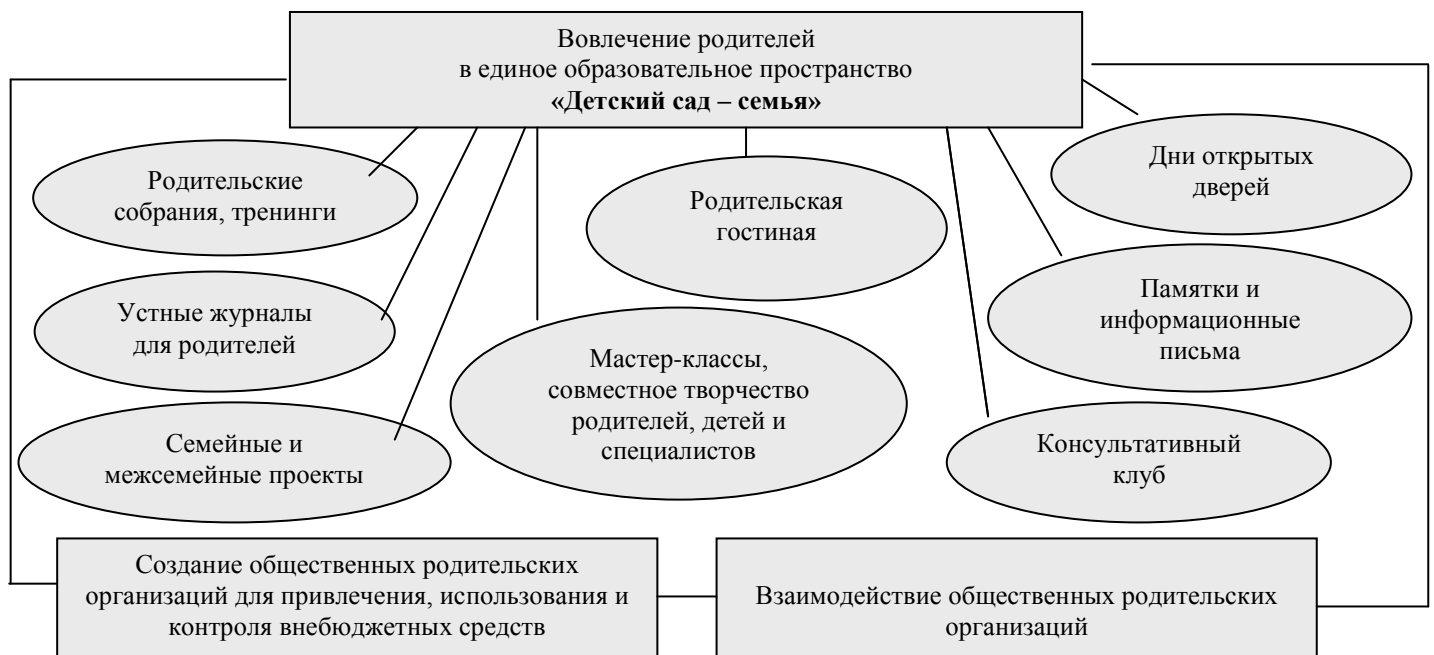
Вовлечение родителей
в единое образовательное пространство
**«Детский сад – семья»**

Родительские собрания, тренинги

Родительская гостиная

Дни открытых дверей

Устные журналы для родителей

Памятки и информационные письма

Мастер-классы, совместное творчество родителей, детей и специалистов

Семейные и межсемейные проекты

Консультативный клуб

Создание общественных родительских организаций для привлечения, использования и контроля внебюджетных средств

Взаимодействие общественных родительских организаций